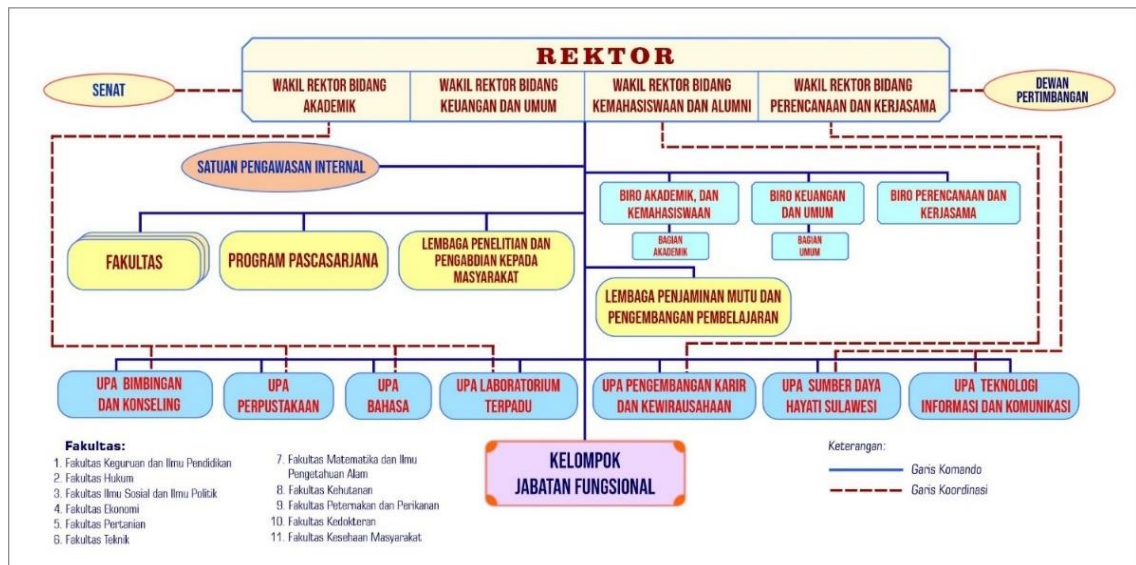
REKTOR

SENAT

WAKIL REKTOR BIDANG AKADEMIK

WAKIL REKTOR BIDANG KEUANGAN DAN UMUM

WAKIL REKTOR BIDANG KEMAHASISWAAN DAN ALUMNI

WAKIL REKTOR BIDANG PERENCANAAN DAN KERJASAMA

DEWAN PERTIMBANGAN

SATUAN PENGAWASAN INTERNAL

BIRO AKADEMIK, DAN KEMAHASISWAAN

BAGIAN AKADEMIK

BIRO KEUANGAN DAN UMUM

BAGIAN UMUM

BIRO PERENCANAAN DAN KERJASAMA

FAKULTAS

PROGRAM PASCASARJANA

LEMBAGA PENELITIAN DAN PENGABDIAN KEPADA MASYARAKAT

LEMBAGA PENJAMINAN MUTU DAN PENGEMBANGAN PEMBELAJARAN

UPA BIMBINGAN DAN KONSELING

UPA PERPUSTAKAAN

UPA BAHASA

UPA LABORATORIUM TERPADU

UPA PENGEMBANGAN KARIR DAN KEWIRAUSAHAAN

UPA SUMBER DAYA HAYATI SULAWESI

UPA TEKNOLOGI INFORMASI DAN KOMUNIKASI

KELOMPOK JABATAN FUNGSIONAL

Fakultas:
1. Fakultas Keguruan dan Ilmu Pendidikan
2. Fakultas Hukum
3. Fakultas Ilmu Sosial dan Ilmu Politik
4. Fakultas Ekonomi
5. Fakultas Pertanian
6. Fakultas Teknik
7. Fakultas Matematika dan Ilmu Pengetahuan Alam
8. Fakultas Kehutanan
9. Fakultas Peternakan dan Perikanan
10. Fakultas Kedokteran
11. Fakultas Kesehaan Masyarakat

Keterangan:
Garis Komando
Garis Koordinasi